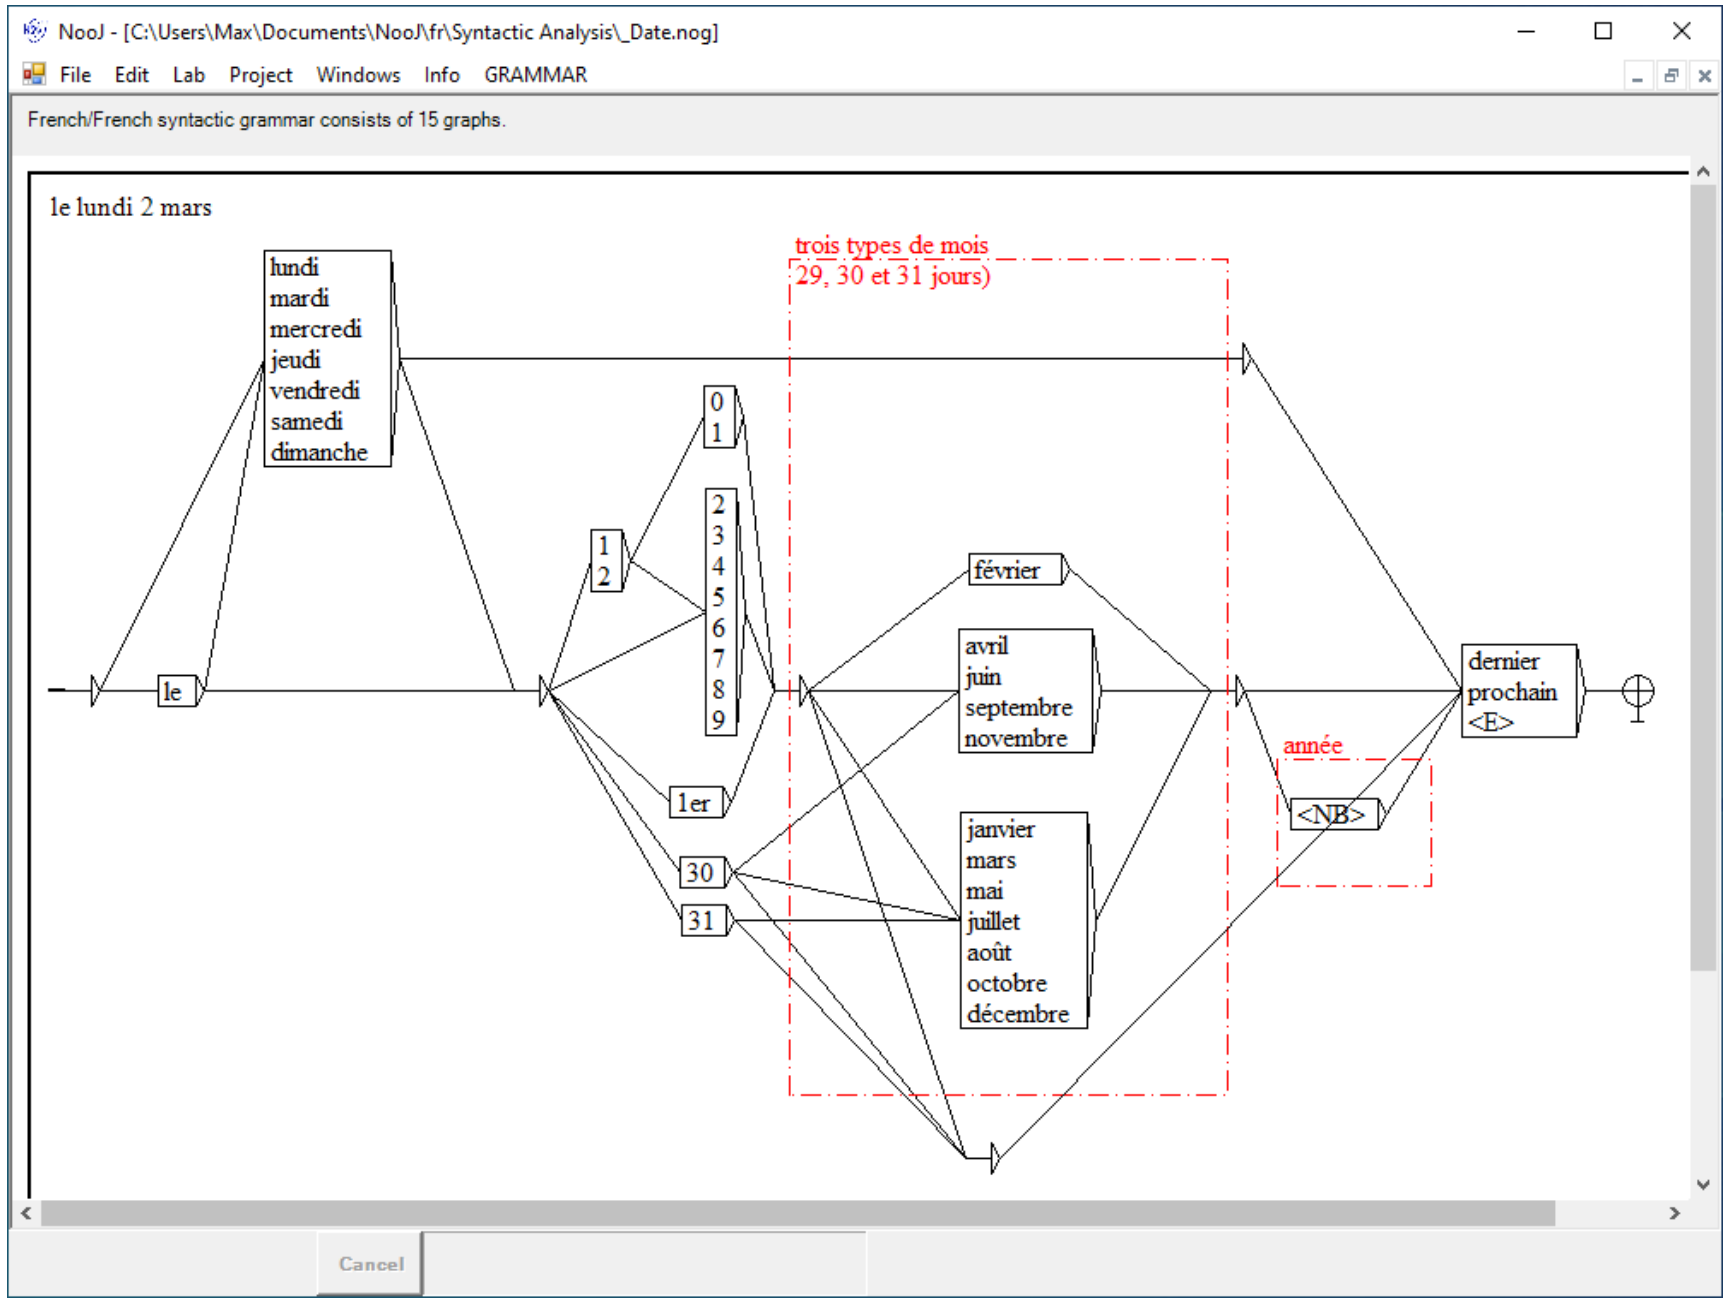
NooJ - [C:\Users\Max\Documents\NooJ\fr\Syntactic Analysis\_Date.nog]

File Edit Lab Project Windows Info GRAMMAR

French/French syntactic grammar consists of 15 graphs.

le lundi 2 mars

trois types de mois
29, 30 et 31 jours)

lundi
mardi
mercredi
jeudi
vendredi
samedi
dimanche

le

0
1

1
2

2
3
4
5
6
7
8
9

1er

30

31

février

avril
juin
septembre
novembre

janvier
mars
mai
juillet
août
octobre
décembre

année

<NB>

dernier
prochain
<E>

Cancel